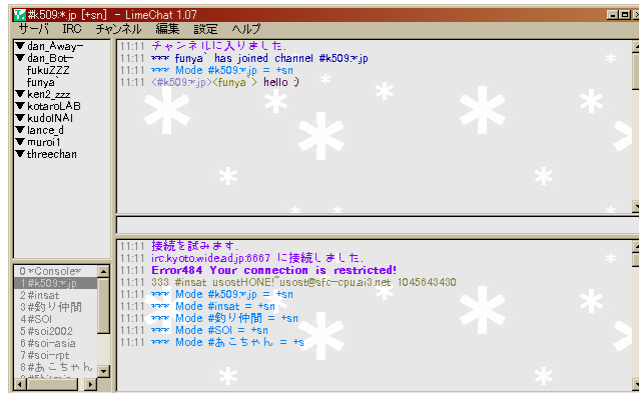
#k509:*.jp [+sn] - LimeChat 1.07

サーバ IRC チャンネル 編集 設定 ヘルプ

▼dan_Away-
▼dan_Bot-
fukuZZZ
funya`
▼ken2_zzz
▼kotaroLAB
▼kudoINAI
▼lance_d
▼muroi1
▼threechan

11:11 チャンネルに入りました.
11:11 *** funya` has joined channel #k509:*.jp
11:11 *** Mode #k509:*.jp = +sn
11:11 <#k509:*.jp:<funya`> hello :)

0 *Console*
1 #k509:*.jp
2 #insat
3 #釣り仲間
4 #SOI
5 #soi2002
6 #soi-asia
7 #soi-rpt
8 #あこちゃん

11:11 接続を試みます.
11:11 irc.kyoto.wide.ad.jp:6667 に接続しました.
11:11 Error484 Your connection is restricted!
11:11 333 #insat usostHONE! usost@sfc-cpu.ai3.net 1045643430
11:11 *** Mode #k509:*.jp = +sn
11:11 *** Mode #insat = +sn
11:11 *** Mode #釣り仲間 = +sn
11:11 *** Mode #SOI = +sn
11:11 *** Mode #あこちゃん = +s